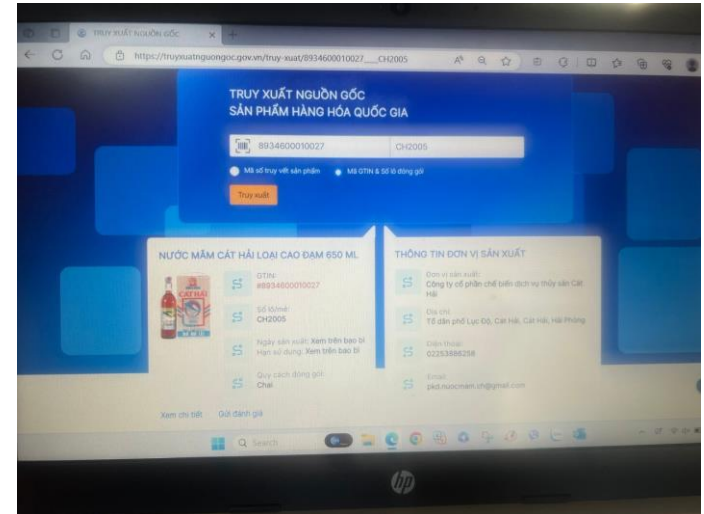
TRUY XUẤT NGUỒN GỐC

https://truyxuatnguongoc.gov.vn/truy-xuat/8934600010027___CH2005

TRUY XUẤT NGUỒN GỐC
SẢN PHẨM HÀNG HÓA QUỐC GIA

8934600010027
CH2005

Mã số truy vết sản phẩm
Mã GTIN & Số lô đóng gói

Truy xuất

NƯỚC MẮM CÁT HẢI LOẠI CAO ĐẠM 650 ML

CÁT HẢI

GTIN:
#8934600010027

Số lô/mẻ:
CH2005

Ngày sản xuất: Xem trên bao bì
Hạn sử dụng: Xem trên bao bì

Quy cách đóng gói:
Chai

Xem chi tiết
Gửi đánh giá

THÔNG TIN ĐƠN VỊ SẢN XUẤT

Đơn vị sản xuất:
Công ty cổ phần chế biến dịch vụ thủy sản Cát Hải

Địa chỉ:
Tổ dân phố Lục Độ, Cát Hải, Cát Hải, Hải Phòng

Điện thoại:
02253886258

Email:
pkd.nuocmam.ch@gmail.com

Search

hp